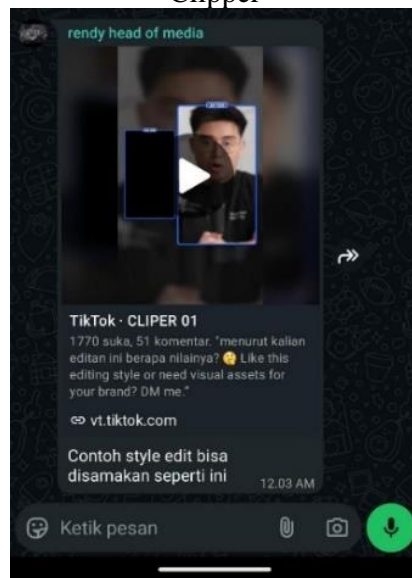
Clipper

rendy head of media

TikTok · CLIPER 01

1770 suka, 51 komentar. "menurut kalian editan ini berapa nilainya? 🤔 Like this editing style or need visual assets for your brand? DM me."

vt.tiktok.com

Contoh style edit bisa disamakan seperti ini

12.03 AM

Ketik pesan